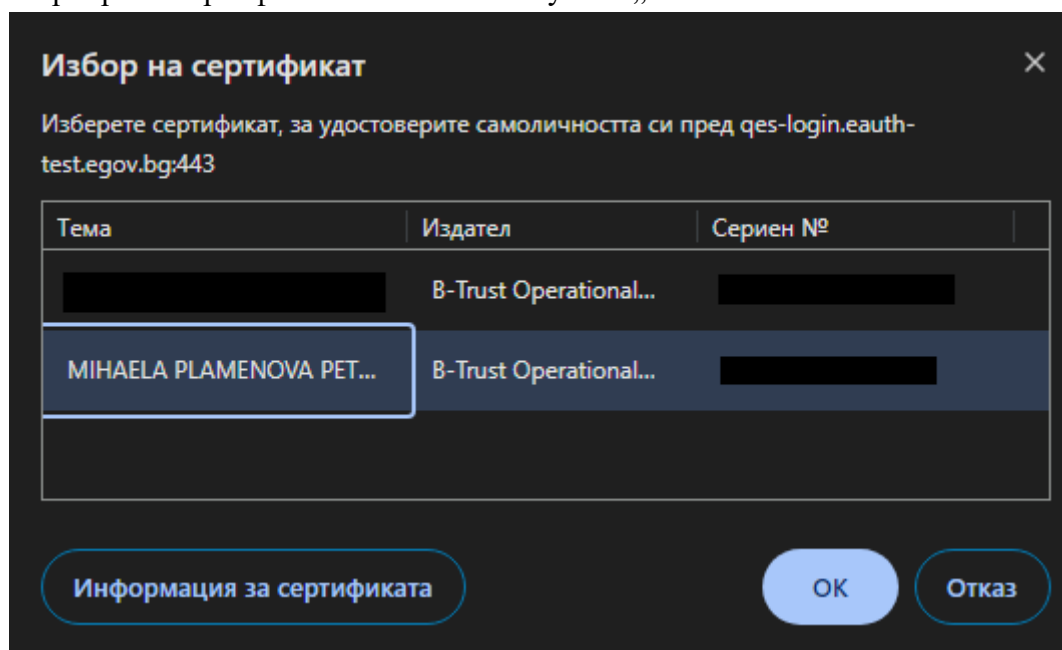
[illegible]

Избор на сертификат

×

Изберете сертификат, за удостоверите самоличността си пред qes-login.eauth-test.egov.bg:443

| Тема | Издател | Сериен № |
|---|---|---|
| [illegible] | B-Trust Operational... | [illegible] |
| MIHAELA PLAMENOVA PET... | B-Trust Operational... | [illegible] |

Информация за сертификата

OK

Отказ